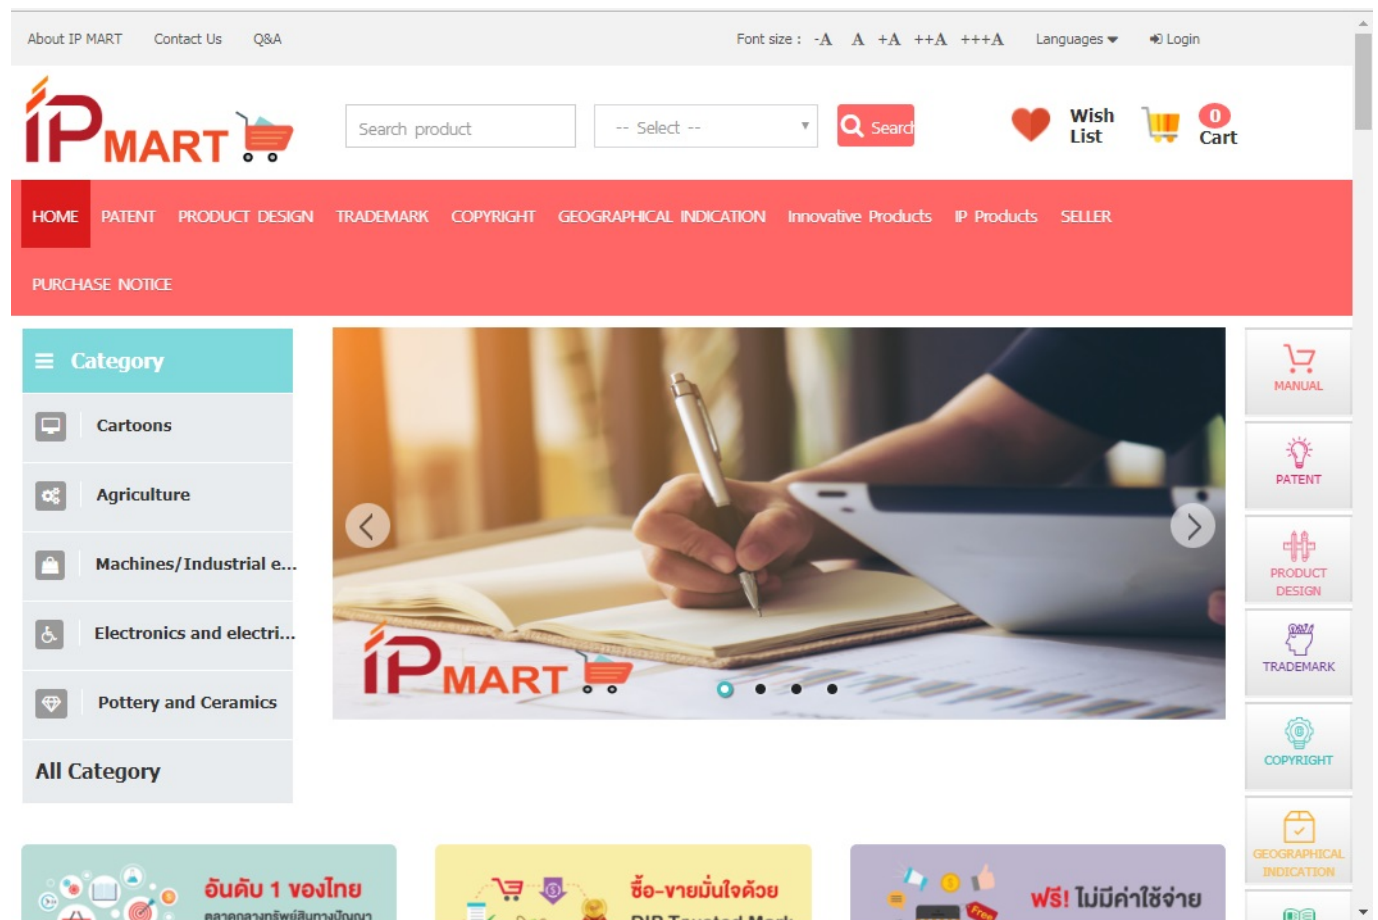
About IP MART Contact Us Q&A

Font size : -A A +A ++A +++A Languages Login

iPMART

Search product

-- Select --

Search

Wish List

0 Cart

HOME PATENT PRODUCT DESIGN TRADEMARK COPYRIGHT GEOGRAPHICAL INDICATION Innovative Products IP Products SELLER PURCHASE NOTICE

Category

Cartoons

Agriculture

Machines/Industrial e...

Electronics and electri...

Pottery and Ceramics

All Category

iPMART

MANUAL

PATENT

PRODUCT DESIGN

TRADEMARK

COPYRIGHT

GEOGRAPHICAL INDICATION

อันดับ 1 ของไทย

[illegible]

ซื้อ-ขายมั่นใจด้วย

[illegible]

ฟรี! ไม่มีค่าใช้จ่าย